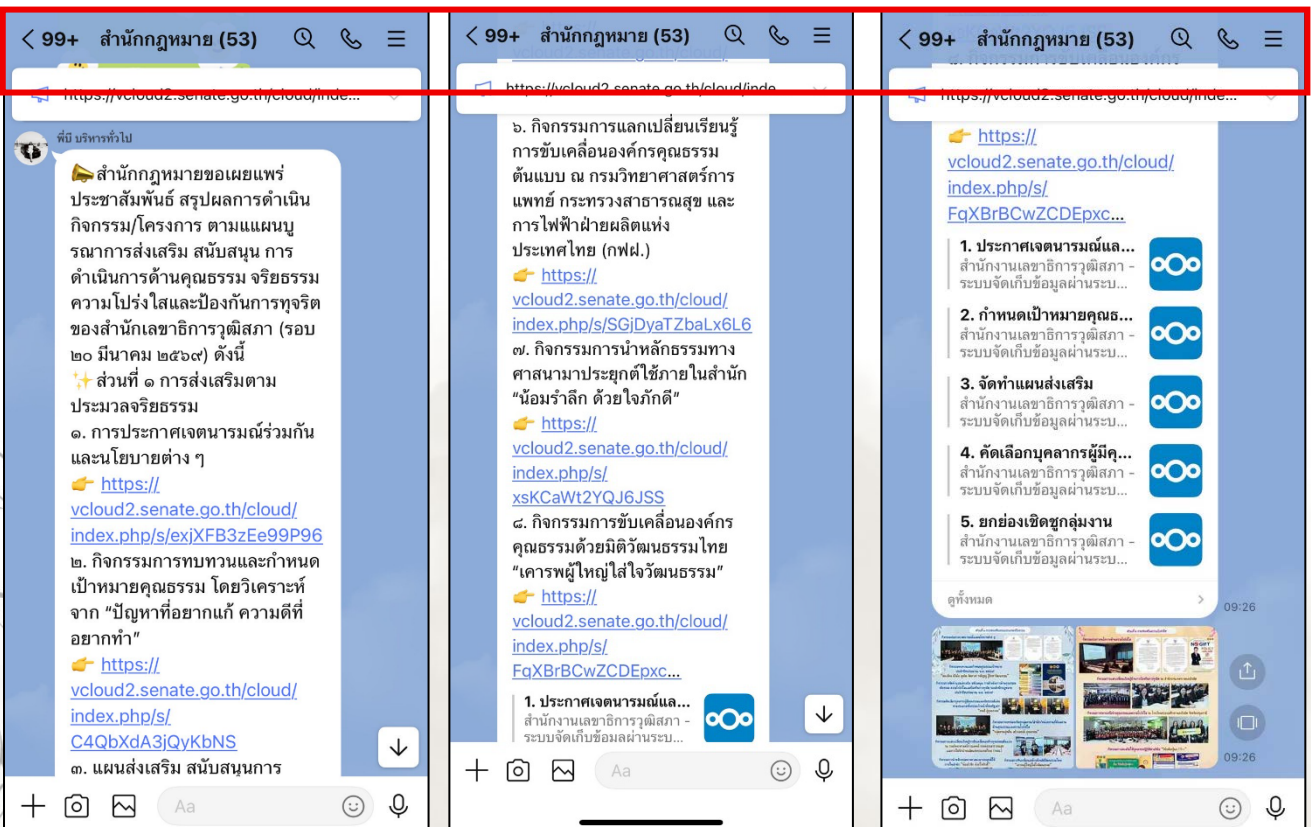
< 99+ สำนักกฎหมาย (53)

https://vcloud2.senate.go.th/cloud/inde...

พี่บี บริหารทั่วไป

📣สำนักกฎหมายขอเผยแพร่ประชาสัมพันธ์ สรุปผลการดำเนินกิจกรรม/โครงการ ตามแผนบูรณาการส่งเสริม สนับสนุน การดำเนินการด้านคุณธรรม จริยธรรม ความโปร่งใสและป้องกันการทุจริตของสำนักเลขาธิการวุฒิสภา (รอบ ๒๐ มีนาคม ๒๕๖๙) ดังนี้
✨ส่วนที่ ๑ การส่งเสริมตามประมวลจริยธรรม
๑. การประกาศเจตนารมณ์ร่วมกันและนโยบายต่าง ๆ
👉 https://vcloud2.senate.go.th/cloud/index.php/s/exjXFB3zEe99P96
๒. กิจกรรมการทบทวนและกำหนดเป้าหมายคุณธรรม โดยวิเคราะห์จาก "ปัญหาที่อยากแก้ ความดีที่อยากทำ"
👉 https://vcloud2.senate.go.th/cloud/index.php/s/C4QbXdA3jQyKbNS
๓. แผนส่งเสริม สนับสนุนการ

Aa

< 99+ สำนักกฎหมาย (53)

https://vcloud2.senate.go.th/cloud/inde...

๖. กิจกรรมการแลกเปลี่ยนเรียนรู้การขับเคลื่อนองค์กรคุณธรรมต้นแบบ ณ กรมวิทยาศาสตร์การแพทย์ กระทรวงสาธารณสุข และการไฟฟ้าฝ่ายผลิตแห่งประเทศไทย (กฟผ.)
👉 https://vcloud2.senate.go.th/cloud/index.php/s/SGjDyaTZbaLx6L6
๗. กิจกรรมการนำหลักธรรมทางศาสนามาประยุกต์ใช้ภายในสำนัก "น้อมรำลึก ด้วยใจภักดี"
👉 https://vcloud2.senate.go.th/cloud/index.php/s/xsKCaWt2YQJ6JSS
๘. กิจกรรมการขับเคลื่อนองค์กรคุณธรรมด้วยมิติวัฒนธรรมไทย "เคารพผู้ใหญ่ใส่ใจวัฒนธรรม"
👉 https://vcloud2.senate.go.th/cloud/index.php/s/FqXBrBCwZCDEpxc...

1. ประกาศเจตนารมณ์แล...
สำนักงานเลขาธิการวุฒิสภา - ระบบจัดเก็บข้อมูลผ่านระบ...

Aa

< 99+ สำนักกฎหมาย (53)

https://vcloud2.senate.go.th/cloud/inde...

👉 https://vcloud2.senate.go.th/cloud/index.php/s/FqXBrBCwZCDEpxc...

1. ประกาศเจตนารมณ์แล...
สำนักงานเลขาธิการวุฒิสภา - ระบบจัดเก็บข้อมูลผ่านระบ...
2. กำหนดเป้าหมายคุณธ...
สำนักงานเลขาธิการวุฒิสภา - ระบบจัดเก็บข้อมูลผ่านระบ...
3. จัดทำแผนส่งเสริม
สำนักงานเลขาธิการวุฒิสภา - ระบบจัดเก็บข้อมูลผ่านระบ...
4. คัดเลือกบุคลากรผู้มีคุ...
สำนักงานเลขาธิการวุฒิสภา - ระบบจัดเก็บข้อมูลผ่านระบ...
5. ยกย่องเชิดชูกลุ่มงาน
สำนักงานเลขาธิการวุฒิสภา - ระบบจัดเก็บข้อมูลผ่านระบ...

ดูทั้งหมด
09:26

09:26

Aa